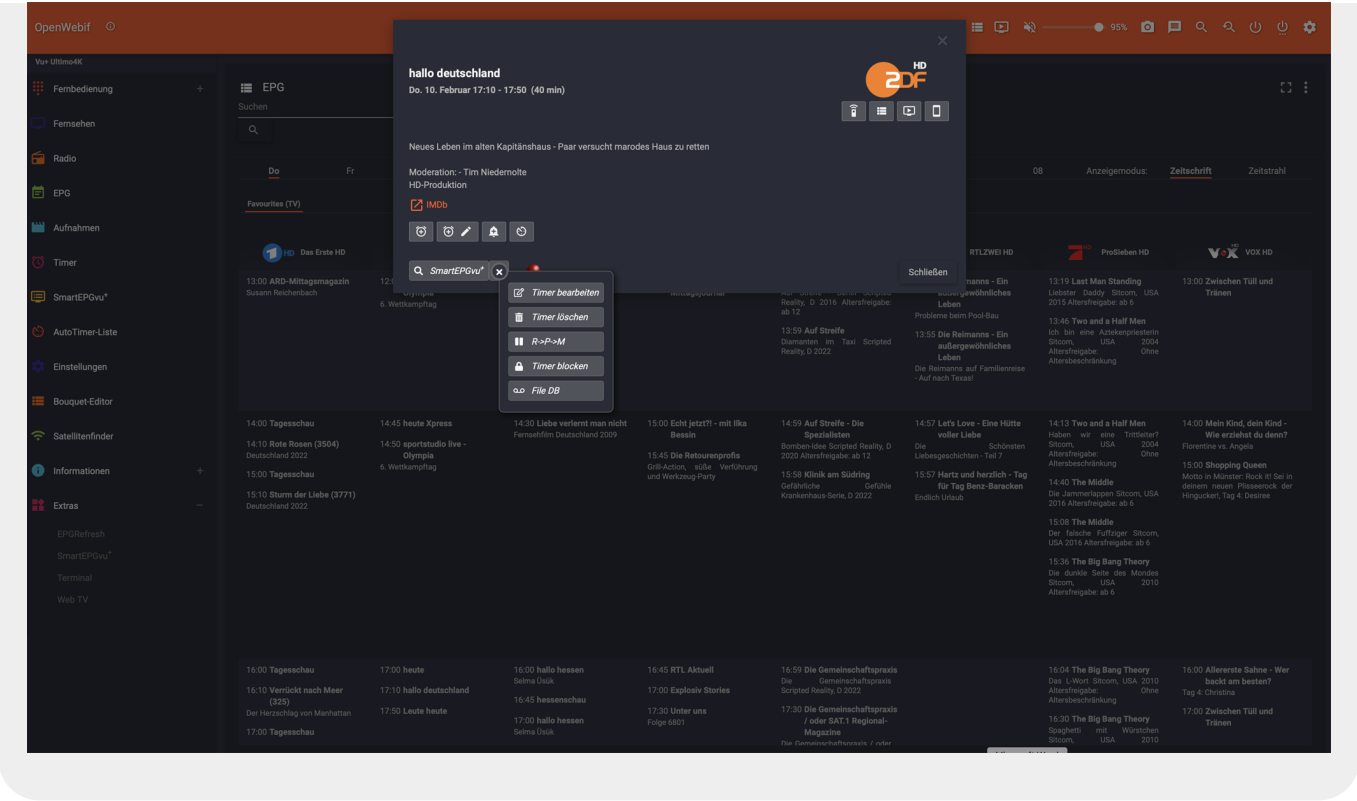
OpenWebif

95%

Vu+ Ultimo4K

Fernbedienung
Fernsehen
Radio
EPG
Aufnahmen
Timer
SmartEPGvu⁺
AutoTimer-Liste
Einstellungen
Bouquet-Editor
Satellitenfinder
Informationen
Extras
EPGRefresh
SmartEPGvu⁺
Terminal
Web TV

EPG
Suchen

Do
Fr
08
Anzeigemodus:
Zeitschrift
Zeitstrahl

Favourites (TV)

hallo deutschland
Do. 10. Februar 17:10 - 17:50 (40 min)

Neues Leben im alten Kapitänshaus - Paar versucht marodes Haus zu retten

Moderation: - Tim Niedernolte
HD-Produktion

IMDb

SmartEPGvu⁺

Timer bearbeiten
Timer löschen
R->P->M
Timer blocken
File DB

Schließen

Das Erste HD
RTLZWEI HD
ProSieben HD
VOX HD

13:00 ARD-Mittagsmagazin
Susann Reichenbach

Olympia
6. Wettkampftag

Mittagsjournal

Reality, D 2016 Altersfreigabe: ab 12

13:59 Auf Streife
Diamanten im Taxi Scripted Reality, D 2022

Reimanns - Ein außergewöhnliches Leben
Probleme beim Pool-Bau

13:55 Die Reimanns - Ein außergewöhnliches Leben
Die Reimanns auf Familienreise - Auf nach Texas!

13:19 Last Man Standing
Liebster Daddy Sitcom, USA 2015 Altersfreigabe: ab 6

13:46 Two and a Half Men
Ich bin eine Aztekenpriesterin Sitcom, USA 2004 Altersfreigabe: Ohne Altersbeschränkung

13:00 Zwischen Tüll und Tränen

14:00 Tagesschau

14:10 Rote Rosen (3504)
Deutschland 2022

15:00 Tagesschau

15:10 Sturm der Liebe (3771)
Deutschland 2022

14:45 heute Xpress

14:50 sportstudio live - Olympia
6. Wettkampftag

14:30 Liebe verlernt man nicht
Fernsehfilm Deutschland 2009

15:00 Echt jetzt?! - mit Ilka Bessin

15:45 Die Retourenprofis
Grill-Action, süße Verführung und Werkzeug-Party

14:59 Auf Streife - Die Spezialisten
Bomben-Idee Scripted Reality, D 2020 Altersfreigabe: ab 12

15:58 Klinik am Südring
Gefährliche Gefühle Krankenhaus-Serie, D 2022

14:57 Let's Love - Eine Hütte voller Liebe
Die Schönsten Liebesgeschichten - Teil 7

15:57 Hartz und herzlich - Tag für Tag Benz-Baracken
Endlich Urlaub

14:13 Two and a Half Men
Haben wir eine Trittleiter? Sitcom, USA 2004 Altersfreigabe: Ohne Altersbeschränkung

14:40 The Middle
Die Jammerlappen Sitcom, USA 2016 Altersfreigabe: ab 6

15:08 The Middle
Der falsche Fuffziger Sitcom, USA 2016 Altersfreigabe: ab 6

15:36 The Big Bang Theory
Die dunkle Seite des Mondes Sitcom, USA 2010 Altersfreigabe: ab 6

14:00 Mein Kind, dein Kind - Wie erziehst du denn?
Florentine vs. Angela

15:00 Shopping Queen
Motto in Münster: Rock it! Sei in deinem neuen Plisseerock der Hingucker!, Tag 4: Desiree

16:00 Tagesschau

16:10 Verrückt nach Meer (325)
Der Herzschlag von Manhattan

17:00 Tagesschau

17:00 heute

17:10 hallo deutschland

17:50 Leute heute

16:00 hallo hessen
Selma Üsük

16:45 hessenschau

17:00 hallo hessen
Selma Üsük

16:45 RTL Aktuell

17:00 Explosiv Stories

17:30 Unter uns
Folge 6801

16:59 Die Gemeinschaftspraxis
Die Gemeinschaftspraxis Scripted Reality, D 2022

17:30 Die Gemeinschaftspraxis / oder SAT.1 Regional-Magazine
Die Gemeinschaftspraxis / oder

16:04 The Big Bang Theory
Das L-Wort Sitcom, USA 2010 Altersfreigabe: Ohne Altersbeschränkung

16:30 The Big Bang Theory
Spaghetti mit Würstchen Sitcom, USA 2010

16:00 Allererste Sahne - Wer backt am besten?
Tag 4: Christina

17:00 Zwischen Tüll und Tränen